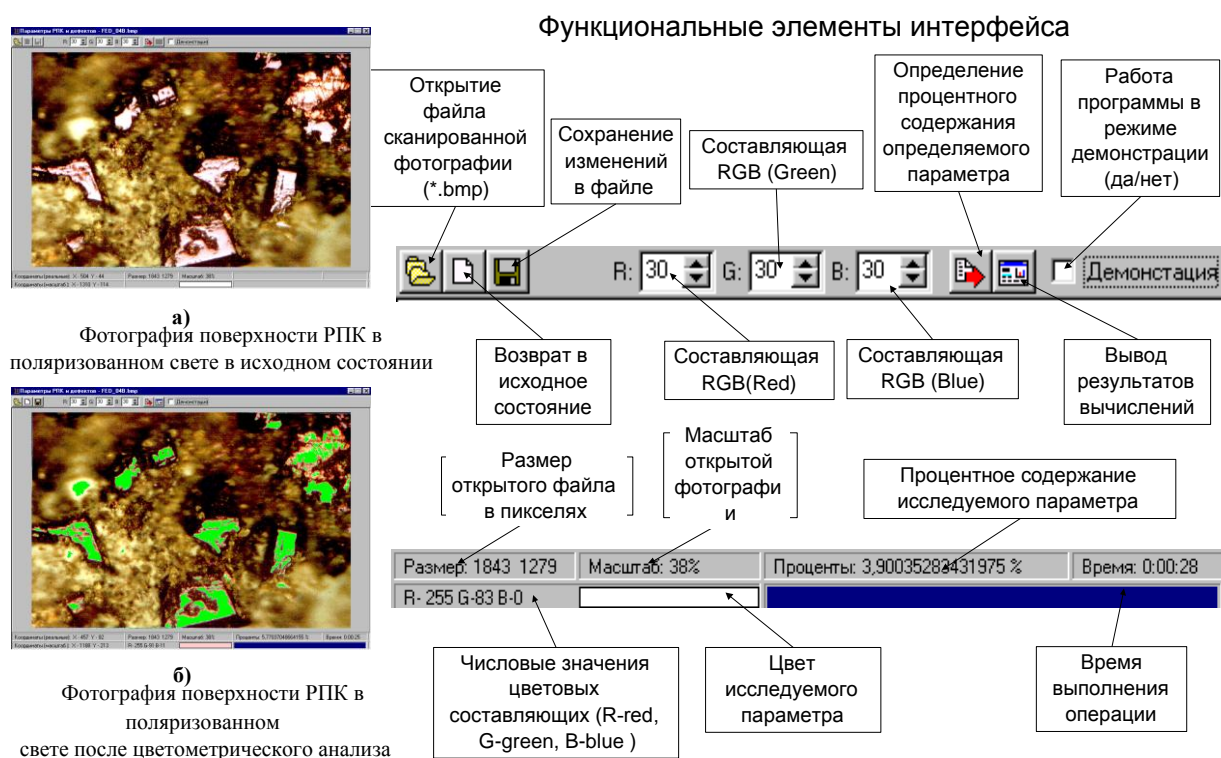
Параметры РПК и дефектов - FED_04B.bmp

R: 30 G: 30 B: 30 Демонстация

Координаты (реальные): X - 504 Y - 44 Размер: 1843 1279 Масштаб: 38%
Координаты (масштаб): X - 1263 Y - 114

а)
Фотография поверхности РПК в поляризованном свете в исходном состоянии

Параметры РПК и дефектов - FED_04B.bmp

Координаты (реальные): X - 457 Y - 82 Размер: 1843 1279 Масштаб: 38% Проценты: 5,77 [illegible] % Время: 0:00:25
Координаты (масштаб): X - 1188 Y - 213 R- 255 G-83 B-0

б)
Фотография поверхности РПК в поляризованном свете после цветометрического анализа

Функциональные элементы интерфейса

Открытие файла сканированной фотографии (*.bmp)

Сохранение изменений в файле

Составляющая RGB (Green)

Определение процентного содержания определяемого параметра

Работа программы в режиме демонстрации (да/нет)

R: 30 G: 30 B: 30 Демонстация

Возврат в исходное состояние

Составляющая RGB(Red)

Составляющая RGB (Blue)

Вывод результатов вычислений

Размер открытого файла в пикселях

Масштаб открытой фотографи и

Процентное содержание исследуемого параметра

Размер: 1843 1279 Масштаб: 38% Проценты: 3,90035283431975 % Время: 0:00:28
R- 255 G-83 B-0

Числовые значения цветовых составляющих (R-red, G-green, B-blue )

Цвет исследуемого параметра

Время выполнения операции